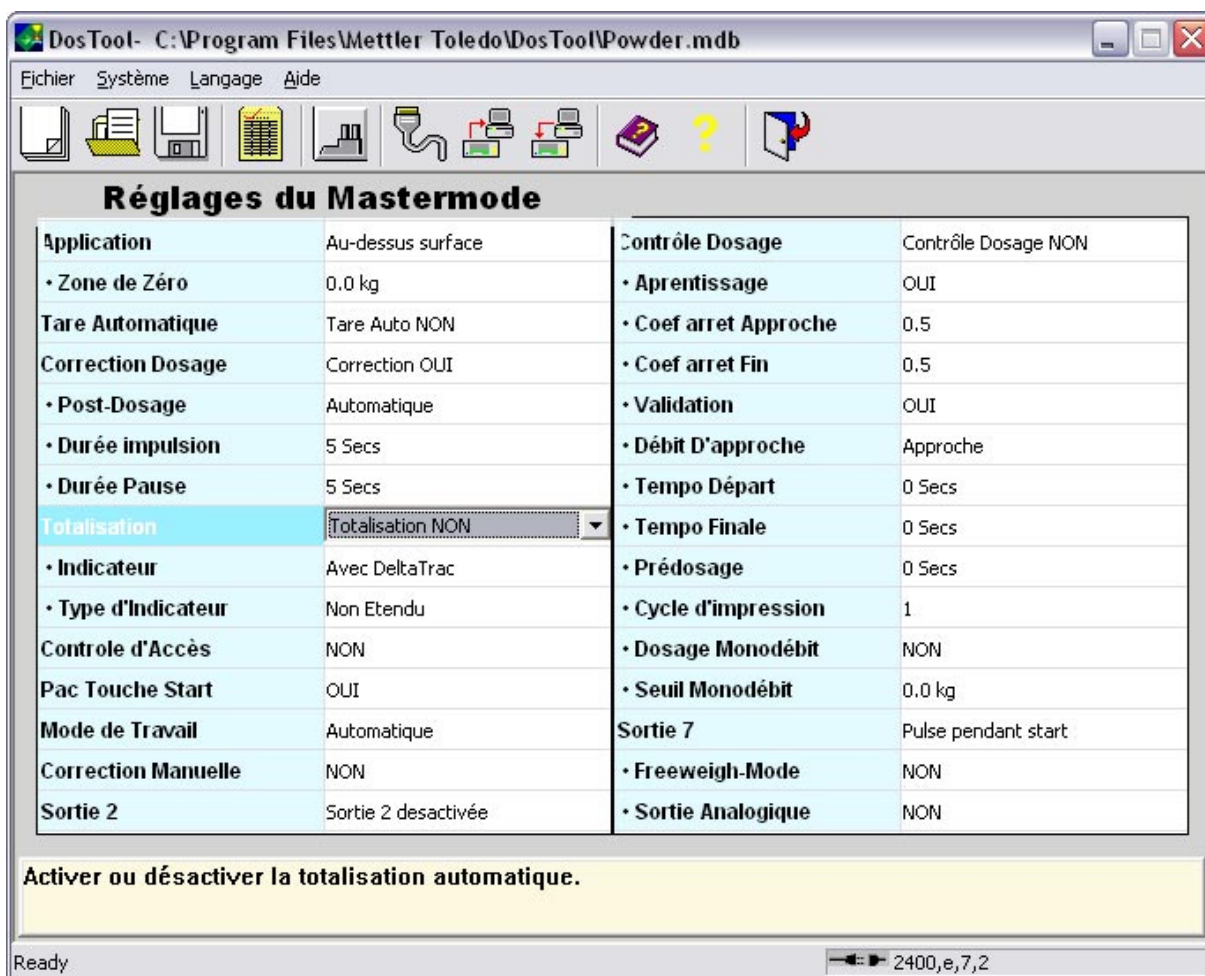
DosTool- C:\Program Files\Mettler Toledo\DosTool\Powder.mdb

Fichier Système Langage Aide

?

Réglages du Mastermode

| | | | |
|---|---|---|---|
| Application | Au-dessus surface | Contrôle Dosage | Contrôle Dosage NON |
| • Zone de Zéro | 0.0 kg | • Aprentissage | OUI |
| Tare Automatique | Tare Auto NON | • Coef arret Approche | 0.5 |
| Correction Dosage | Correction OUI | • Coef arret Fin | 0.5 |
| • Post-Dosage | Automatique | • Validation | OUI |
| • Durée impulsion | 5 Secs | • Débit D'approche | Approche |
| • Durée Pause | 5 Secs | • Tempo Départ | 0 Secs |
| Totalisation | Totalisation NON | • Tempo Finale | 0 Secs |
| • Indicateur | Avec DeltaTrac | • Prédosage | 0 Secs |
| • Type d'Indicateur | Non Etendu | • Cycle d'impression | 1 |
| Controle d'Accès | NON | • Dosage Monodébit | NON |
| Pac Touche Start | OUI | • Seuil Monodébit | 0.0 kg |
| Mode de Travail | Automatique | Sortie 7 | Pulse pendant start |
| Correction Manuelle | NON | • Freeweigh-Mode | NON |
| Sortie 2 | Sortie 2 desactivée | • Sortie Analogique | NON |

Activer ou désactiver la totalisation automatique.

Ready

2400,e,7,2